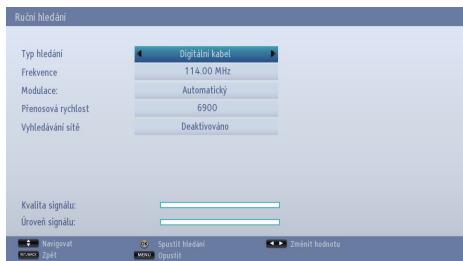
Ruční hledání

Typ hledání | Digitální kabel
Frekvence | 114.00 MHz
Modulace: | Automatický
Přenosová rychlost | 6900
Vyhledávání sítě | Deaktivováno

Kvalita signálu:
Úroveň signálu:

Navigovat
RETURN/BACK Zpět
OK Spustit hledání
MENU Opustit
Změnit hodnotu